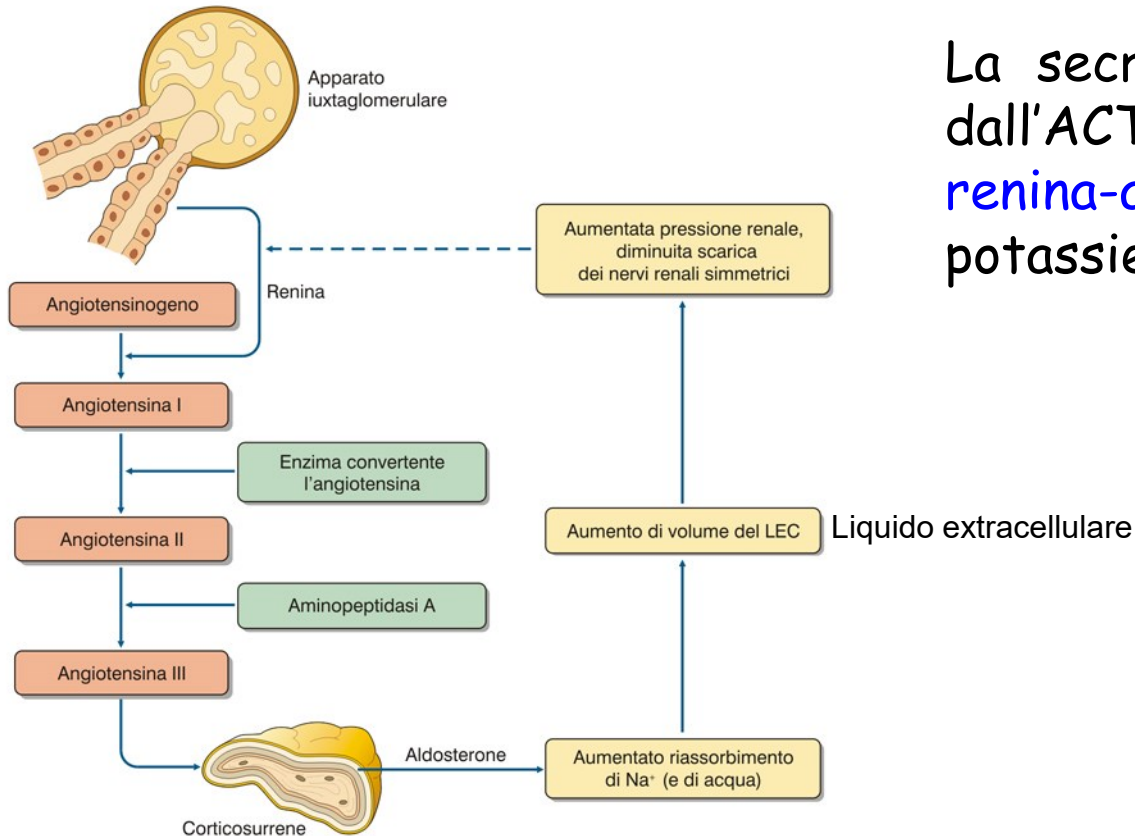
La secr
dall'ACT
renina-a
potassie

Apparato iuxtaglomerulare

Renina

Angiotensinogeno

Angiotensina I

Enzima convertente l'angiotensina

Angiotensina II

Aminopeptidasi A

Angiotensina III

Corticosurrene

Aldosterone

Aumentato riassorbimento di $Na^+$ (e di acqua)

Aumento di volume del LEC

Liquido extracellulare

Aumentata pressione renale, diminuita scarica dei nervi renali simmetrici